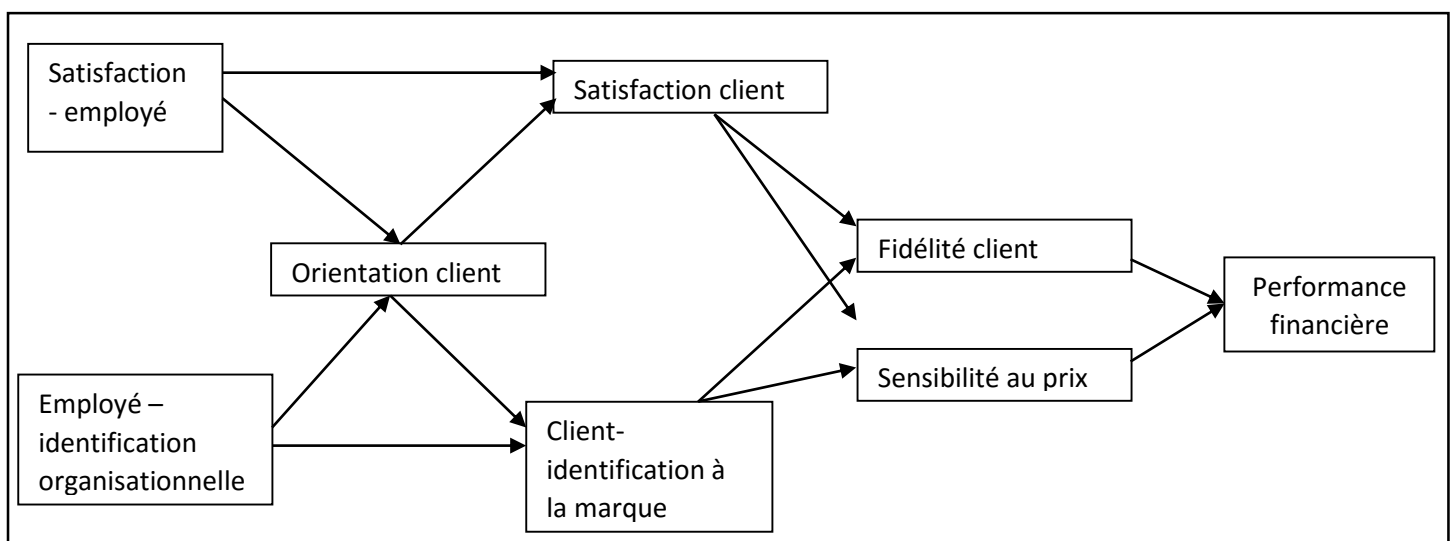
Satisfaction - employé

Satisfaction client

Orientation client

Fidélité client

Performance financière

Sensibilité au prix

Employé – identification organisationnelle

Client-identification à la marque